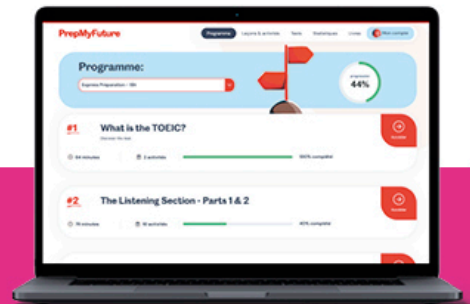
PrepMyFuture

Programme

Leçons & activités

Tests

Statistiques

Livres

Mon compte

Programme:

Express Preparation - 184

progression

44%

#1

What is the TOEIC?

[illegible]

64 minutes

2 activités

100% complete

Accéder

#2

The Listening Section - Parts 1 & 2

75 minutes

18 activités

40% complete

Accéder